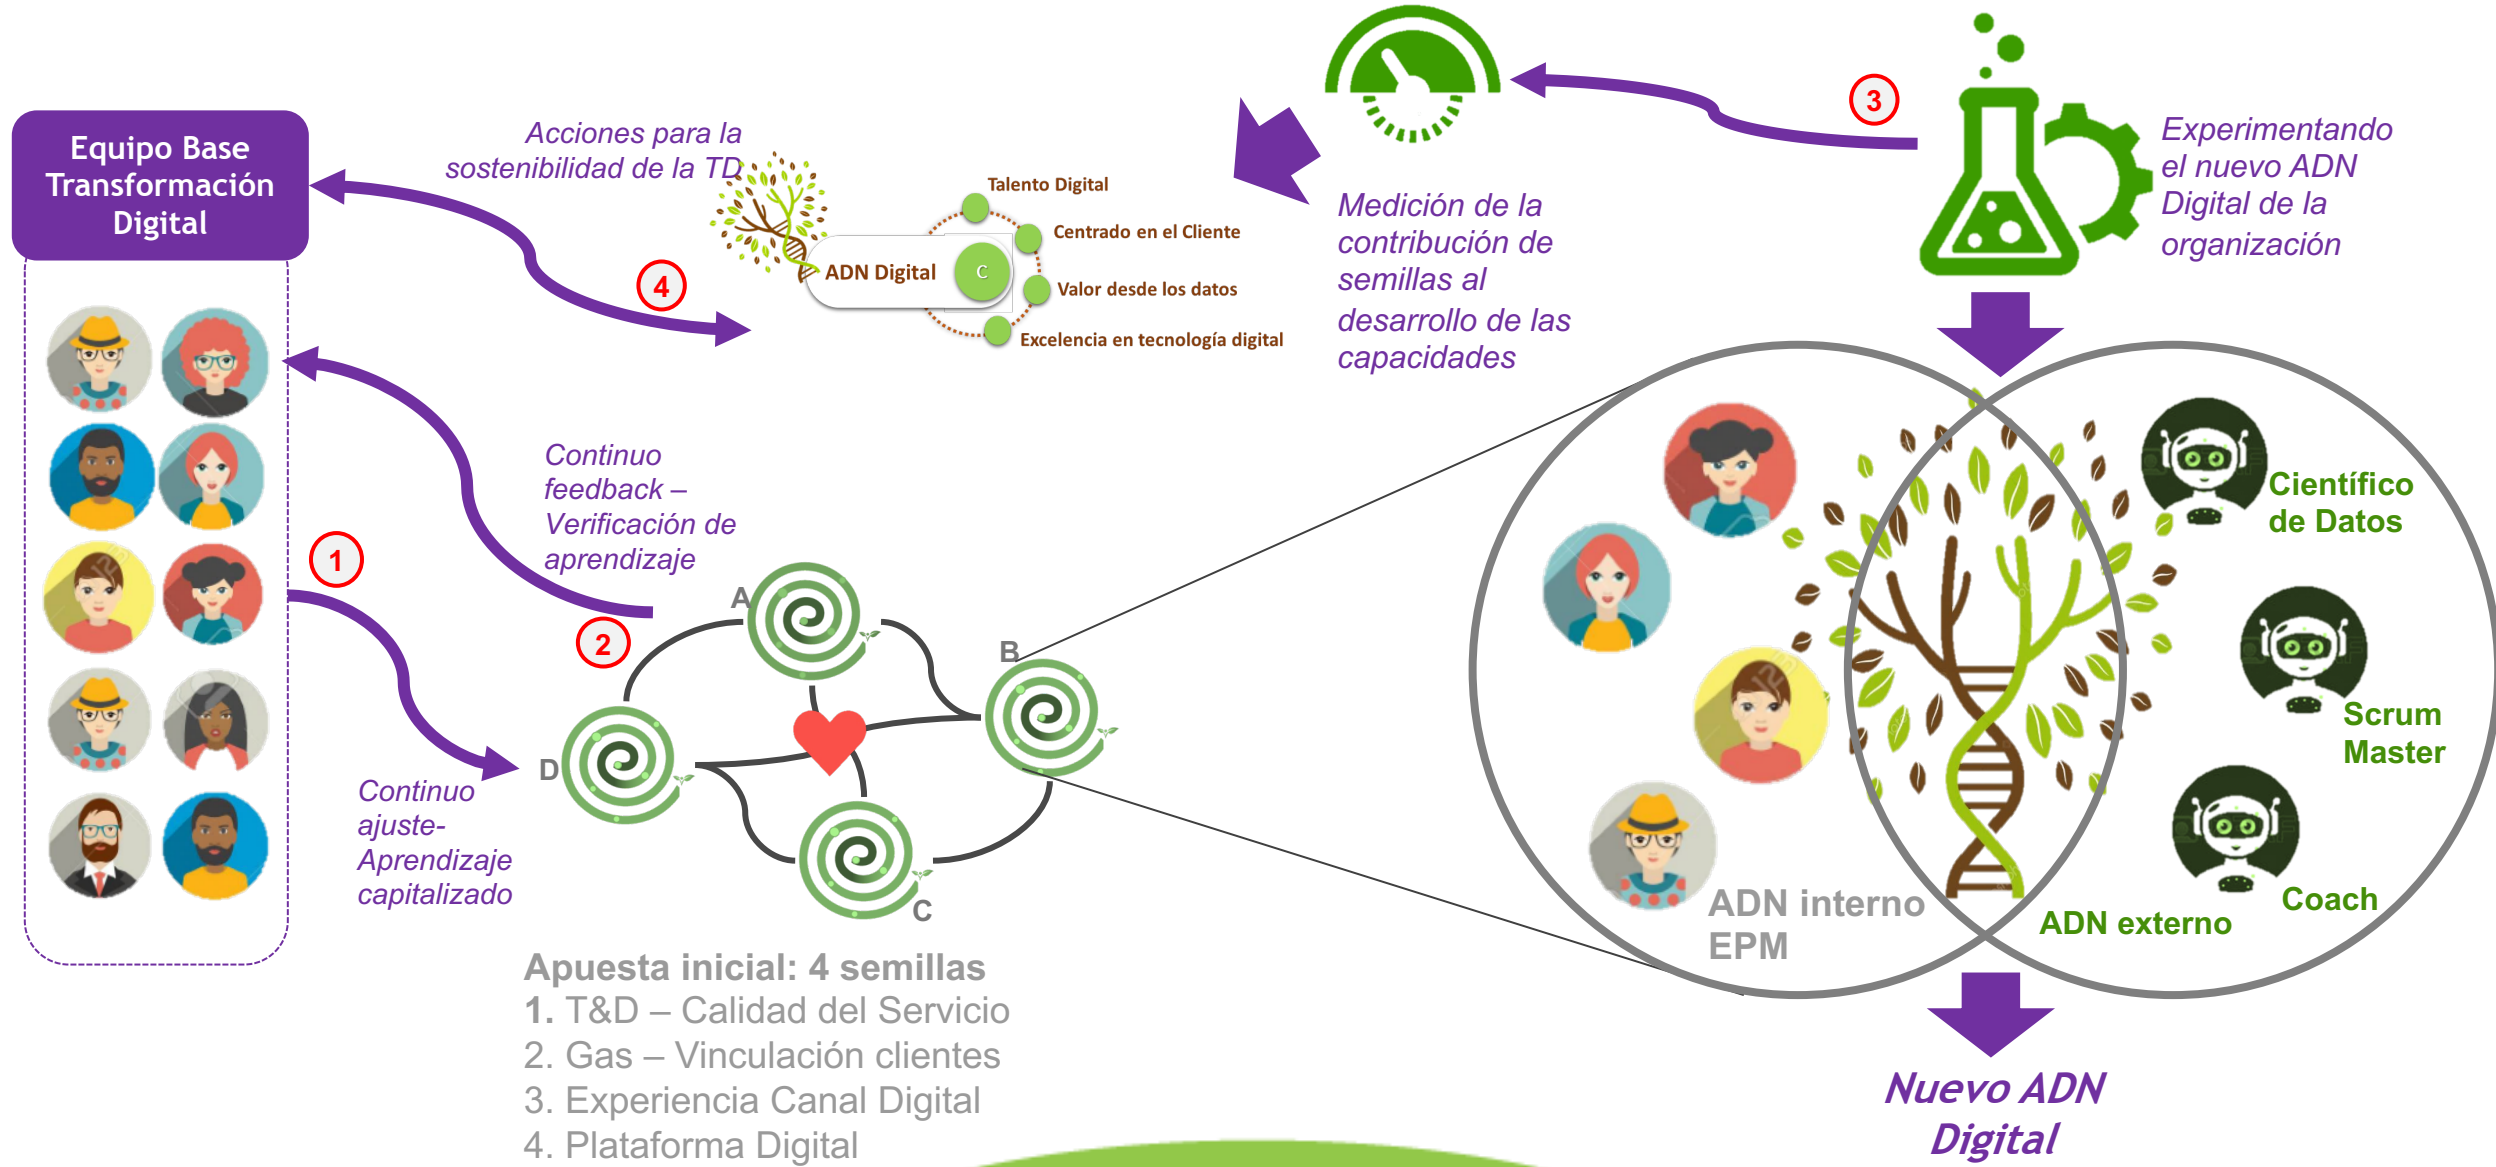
Equipo Base Transformación Digital

Acciones para la sostenibilidad de la TD

Talento Digital
Centrado en el Cliente
ADN Digital
C
Valor desde los datos
Excelencia en tecnología digital

4

Medición de la contribución de semillas al desarrollo de las capacidades

3

Experimentando el nuevo ADN Digital de la organización

Continuo feedback – Verificación de aprendizaje

1

2

A
B
D
C

Continuo ajuste- Aprendizaje capitalizado

Científico de Datos
Scrum Master
Coach
ADN interno EPM
ADN externo

Apuesta inicial: 4 semillas
1. T&D – Calidad del Servicio
2. Gas – Vinculación clientes
3. Experiencia Canal Digital
4. Plataforma Digital

Nuevo ADN Digital